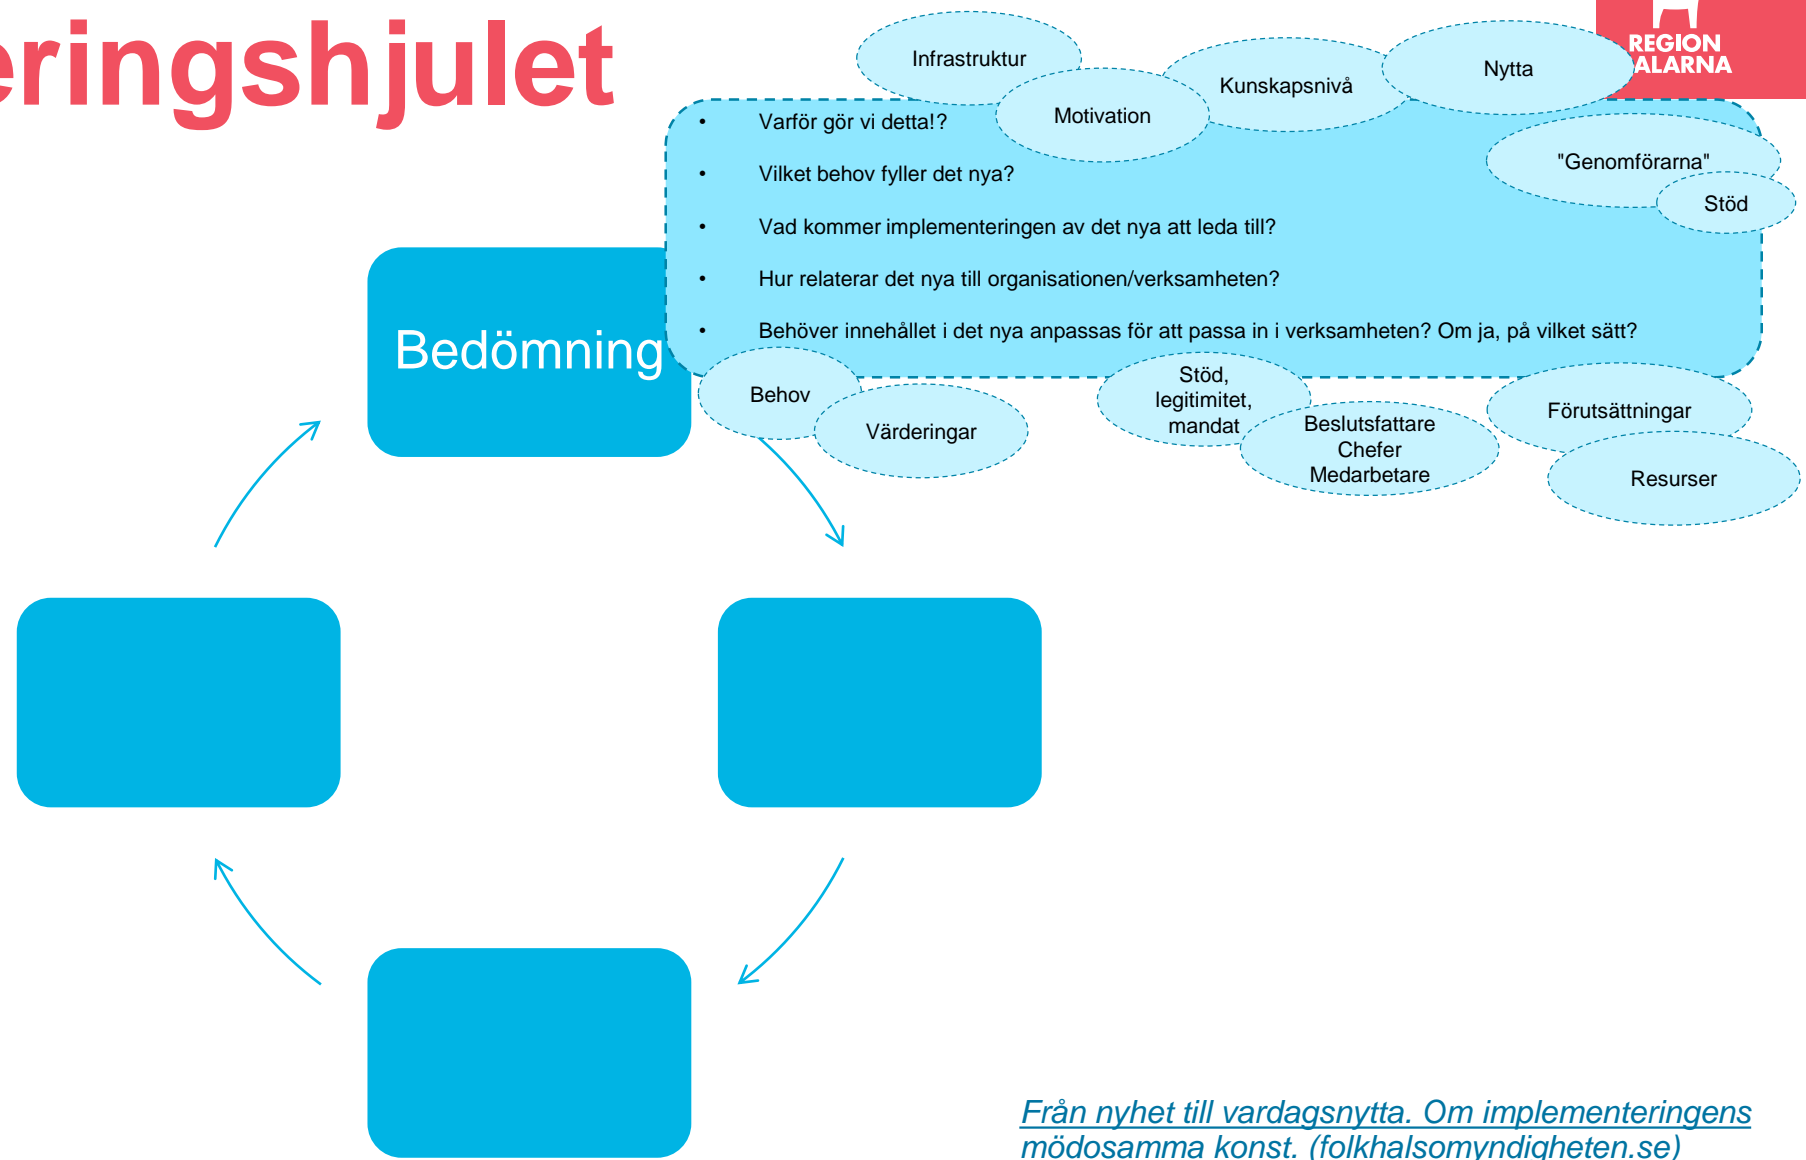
eringshjulet

REGION ALARNA

Infrastruktur

Kunskapsnivå

Nytta

Motivation

- Varför gör vi detta!?
- Vilket behov fyller det nya?
- Vad kommer implementeringen av det nya att leda till?
- Hur relaterar det nya till organisationen/verksamheten?
- Behöver innehållet i det nya anpassas för att passa in i verksamheten? Om ja, på vilket sätt?

"Genomförarna"

Stöd

Bedömning

Behov

Värderingar

Stöd, legitimitet, mandat

Beslutsfattare Chefer Medarbetare

Förutsättningar

Resurser

Från nyhet till vardagsnytta. Om implementeringens mödosamma konst. (folkhalsomyndigheten.se)